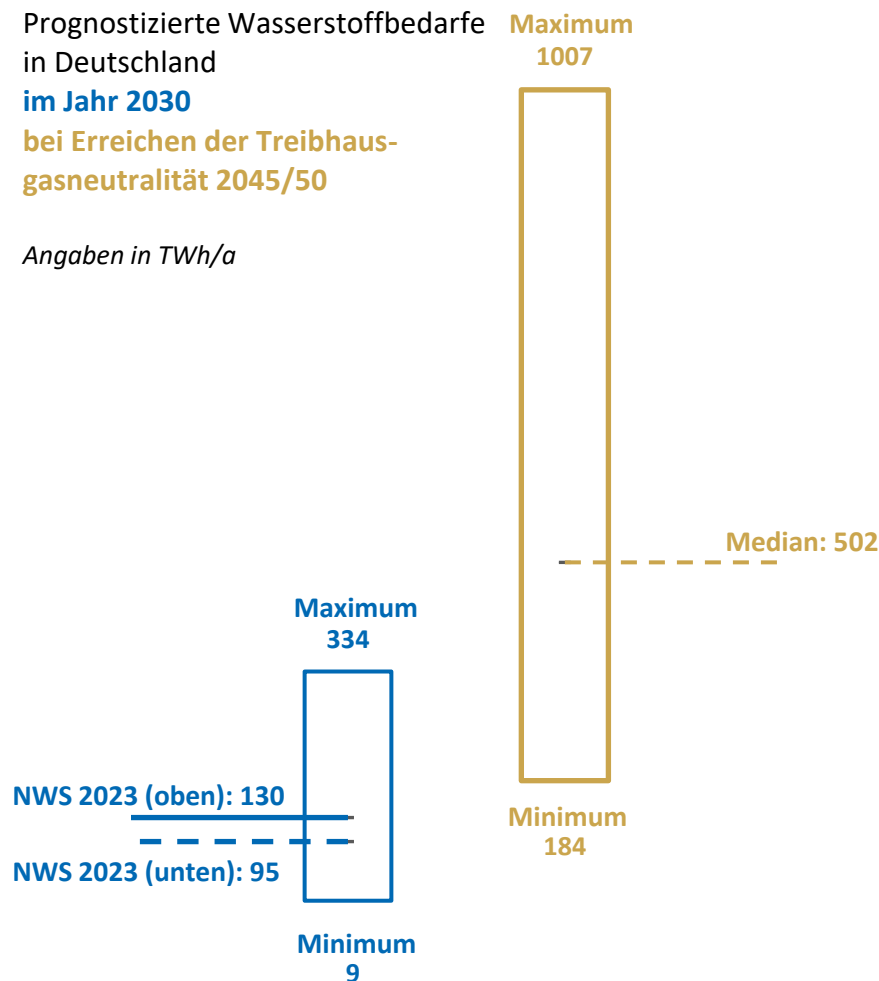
Prognostizierte Wasserstoffbedarfe in Deutschland
im Jahr 2030
bei Erreichen der Treibhausgasneutralität 2045/50

Angaben in TWh/a

Maximum
1007

Median: 502

Minimum
184

Maximum
334

NWS 2023 (oben): 130

NWS 2023 (unten): 95

Minimum
9